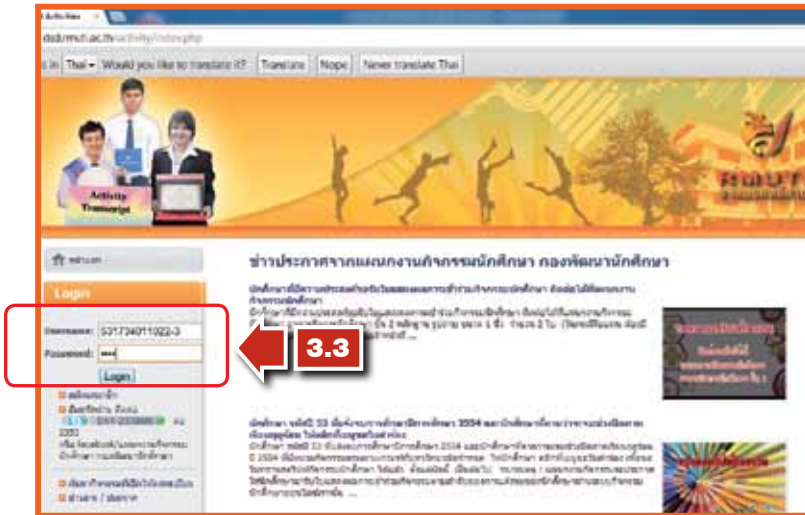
dsd.rmutt.ac.th/activity/index.php

s in Thai ▾ Would you like to translate it? Translate Nope Never translate Thai

Activity Transcript

หน้าแรก

Login

Username: 531734011022-3
Password: ••••
Login

3.3

ข่าวประกาศจากแผนกงานกิจกรรมนักศึกษา กองพัฒนานักศึกษา

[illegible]